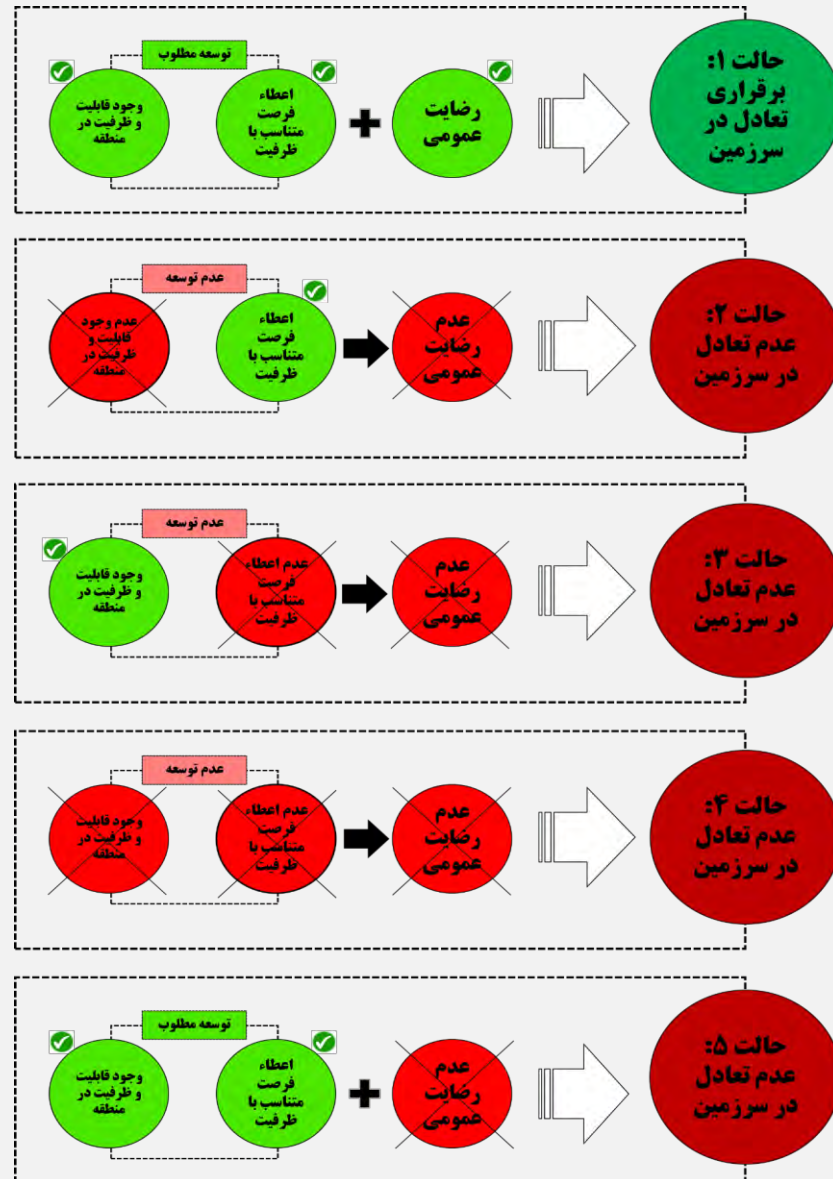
حالت ۱: برقراری تعادل در سرزمین

رضایت عمومی

اعطاء فرصت متناسب با ظرفیت

توسعه مطلوب

وجود قابلیت و ظرفیت در منطقه

حالت ۲: عدم تعادل در سرزمین

عدم رضایت عمومی

اعطاء فرصت متناسب با ظرفیت

عدم توسعه

عدم وجود قابلیت و ظرفیت در منطقه

حالت ۳: عدم تعادل در سرزمین

عدم رضایت عمومی

عدم اعطاء فرصت متناسب با ظرفیت

عدم توسعه

وجود قابلیت و ظرفیت در منطقه

حالت ۴: عدم تعادل در سرزمین

عدم رضایت عمومی

عدم اعطاء فرصت متناسب با ظرفیت

عدم توسعه

وجود قابلیت و ظرفیت در منطقه

حالت ۵: عدم تعادل در سرزمین

عدم رضایت عمومی

اعطاء فرصت متناسب با ظرفیت

توسعه مطلوب

وجود قابلیت و ظرفیت در منطقه